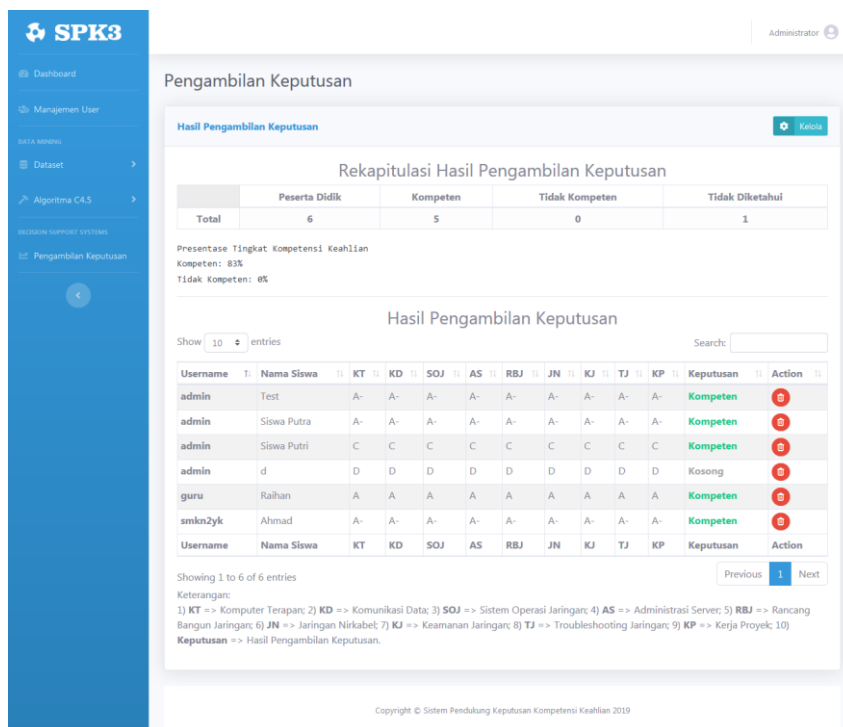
SPK3

Dashboard

Manajemen User

DATA MINING

Dataset

Algoritma C4.5

DECISION SUPPORT SYSTEMS

Pengambilan Keputusan

Administrator

Pengambilan Keputusan

Hasil Pengambilan Keputusan

Kelola

Rekapitulasi Hasil Pengambilan Keputusan

| | Peserta Didik | Kompeten | Tidak Kompeten | Tidak Diketahui |
|---|---|---|---|---|
| Total | 6 | 5 | 0 | 1 |

Presentase Tingkat Kompetensi Keahlian
Kompeten: 83%
Tidak Kompeten: 0%

Hasil Pengambilan Keputusan

Show 10 entries

Search:

| Username | Nama Siswa | KT | KD | SOJ | AS | RBJ | JN | KJ | TJ | KP | Keputusan | Action |
|---|---|---|---|---|---|---|---|---|---|---|---|---|
| admin | Test | A- | A- | A- | A- | A- | A- | A- | A- | A- | Kompeten | |
| admin | Siswa Putra | A- | A- | A- | A- | A- | A- | A- | A- | A- | Kompeten | |
| admin | Siswa Putri | C | C | C | C | C | C | C | C | C | Kompeten | |
| admin | d | D | D | D | D | D | D | D | D | D | Kosong | |
| guru | Raihan | A | A | A | A | A | A | A | A | A | Kompeten | |
| smkn2yk | Ahmad | A- | A- | A- | A- | A- | A- | A- | A- | A- | Kompeten | |
| Username | Nama Siswa | KT | KD | SOJ | AS | RBJ | JN | KJ | TJ | KP | Keputusan | Action |

Showing 1 to 6 of 6 entries

Previous 1 Next

Keterangan:
1) KT => Komputer Terapan; 2) KD => Komunikasi Data; 3) SOJ => Sistem Operasi Jaringan; 4) AS => Administrasi Server; 5) RBJ => Rancang Bangun Jaringan; 6) JN => Jaringan Nirkabel; 7) KJ => Keamanan Jaringan; 8) TJ => Troubleshooting Jaringan; 9) KP => Kerja Proyek; 10) Keputusan => Hasil Pengambilan Keputusan.

Copyright © Sistem Pendukung Keputusan Kompetensi Keahlian 2019